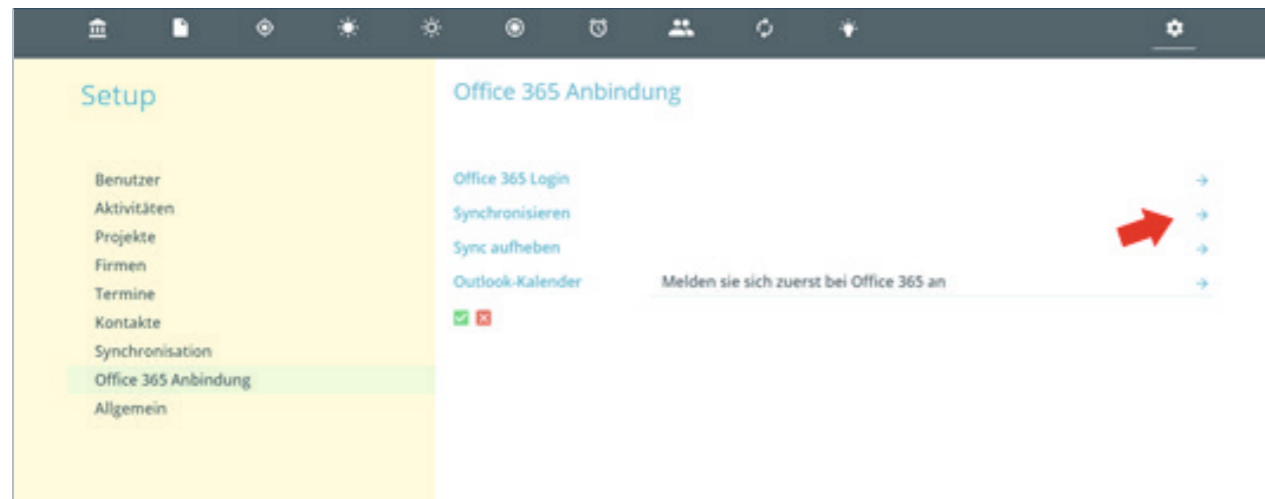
Setup

Benutzer
Aktivitäten
Projekte
Firmen
Termine
Kontakte
Synchronisation
Office 365 Anbindung
Allgemein

Office 365 Anbindung

Office 365 Login →
Synchronisieren →
Sync aufheben →
Outlook-Kalender Melden sie sich zuerst bei Office 365 an →